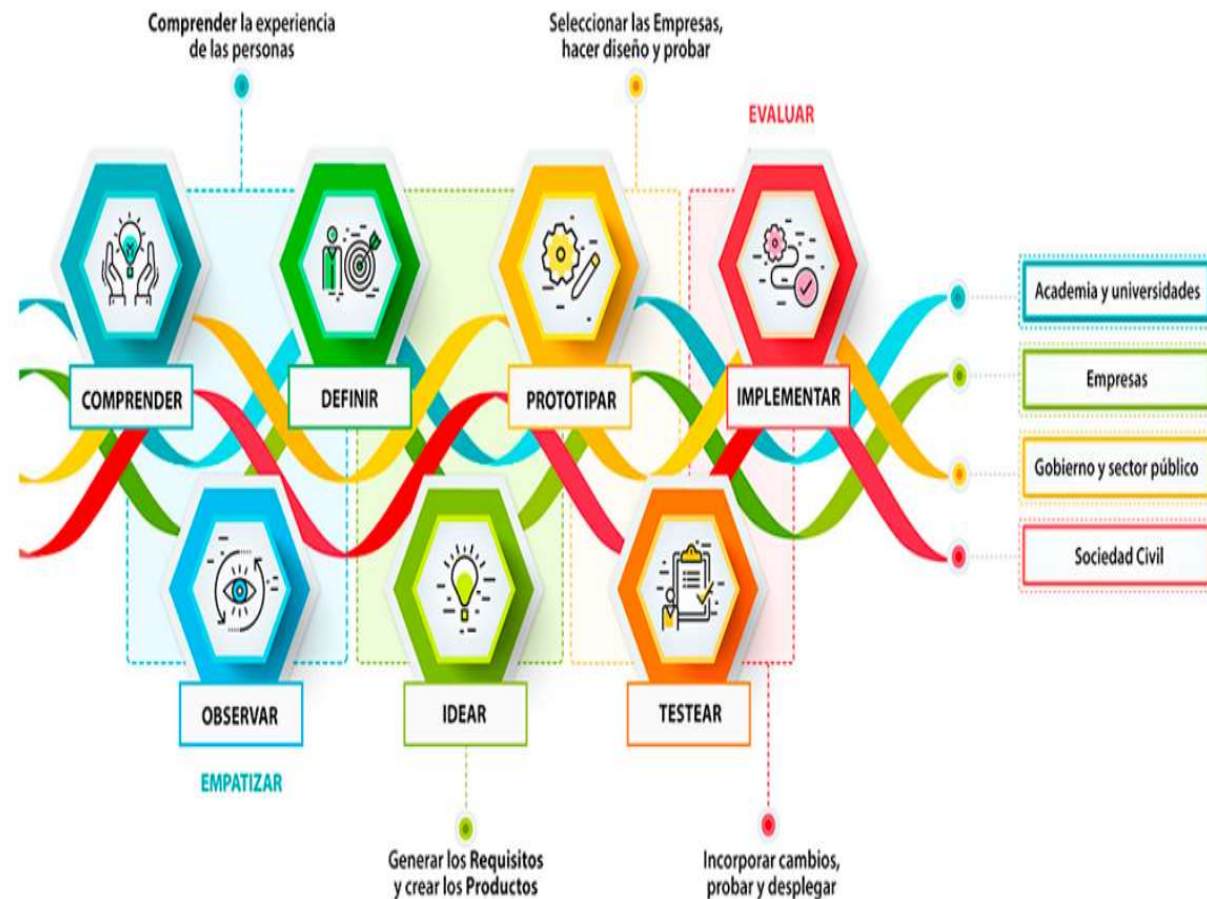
Comprender la experiencia de las personas

Seleccionar las Empresas, hacer diseño y probar

EVALUAR

COMPRENDER

DEFINIR

PROTOTIPAR

IMPLEMENTAR

Academia y universidades

Empresas

Gobierno y sector público

Sociedad Civil

OBSERVAR

IDEAR

TESTEAR

EMPATIZAR

Generar los Requisitos y crear los Productos

Incorporar cambios, probar y desplegar